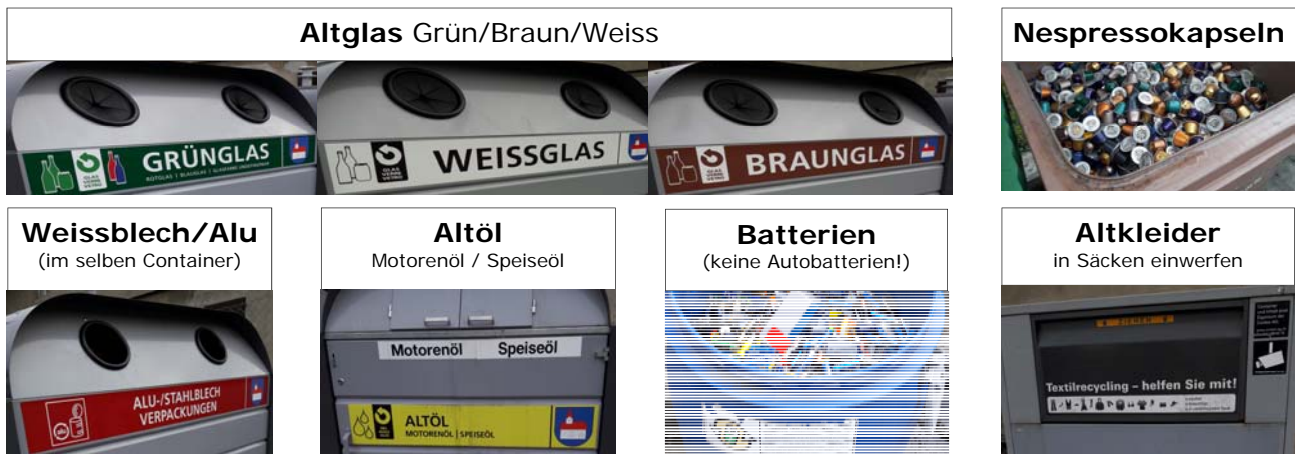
**Altglas** Grün/Braun/Weiss

**Nespressokapseln**

GRÜNGLAS
GLAS VERRE VETRO
WEISSGLAS
GLAS VERRE VETRO
BRAUNGLAS

**Weissblech/Alu**
(im selben Container)

ALU-/STAHLBLECH VERPACKUNGEN

**Altöl**
Motorenöl / Speiseöl

Motorenöl Speiseöl
ALTÖL
MOTORENÖL | SPEISEÖL

**Batterien**
(keine Autobatterien!)

**Altkleider**
in Säcken einwerfen

Textilrecycling – helfen Sie mit!